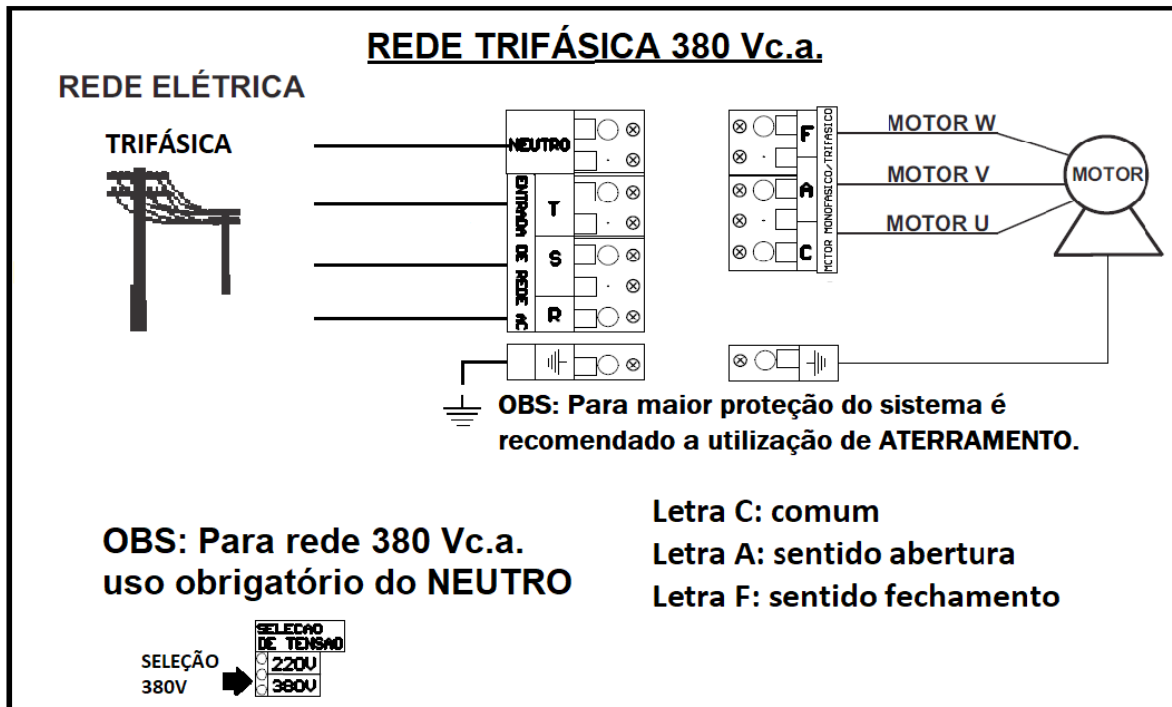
REDE TRIFÁSICA 380 Vc.a.

REDE ELÉTRICA

TRIFÁSICA

NEUTRO

ENTRADA DE REDE AC

T

S

R

F

A

C

MOTOR MONOFASICO/TRIFASICO

MOTOR W

MOTOR V

MOTOR U

MOTOR

OBS: Para maior proteção do sistema é recomendado a utilização de ATERRAMENTO.

OBS: Para rede 380 Vc.a. uso obrigatório do NEUTRO

Letra C: comum
Letra A: sentido abertura
Letra F: sentido fechamento

SELECAO DE TENSAO
220V
380V

SELEÇÃO 380V